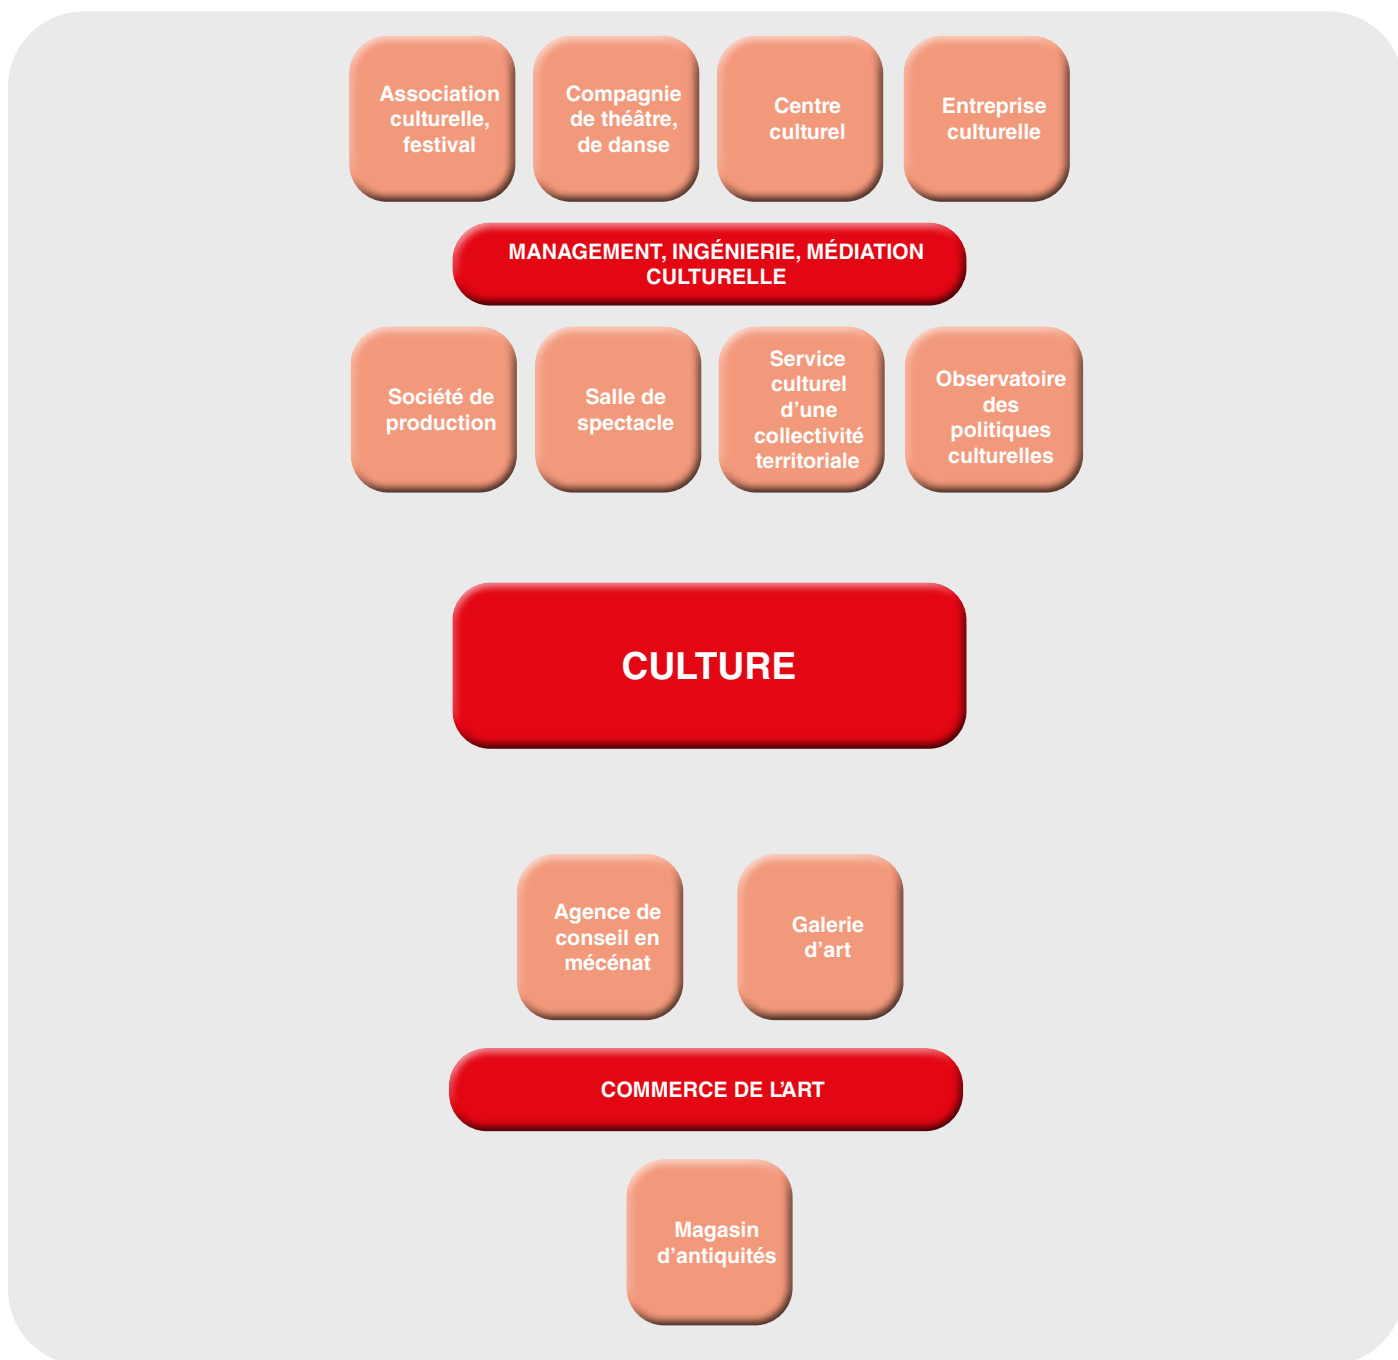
Association culturelle, festival

Compagnie de théâtre, de danse

Centre culturel

Entreprise culturelle

MANAGEMENT, INGÉNIERIE, MÉDIATION CULTURELLE

Société de production

Salle de spectacle

Service culturel d’une collectivité territoriale

Observatoire des politiques culturelles

CULTURE

Agence de conseil en mécénat

Galerie d’art

COMMERCE DE L’ART

Magasin d’antiquités